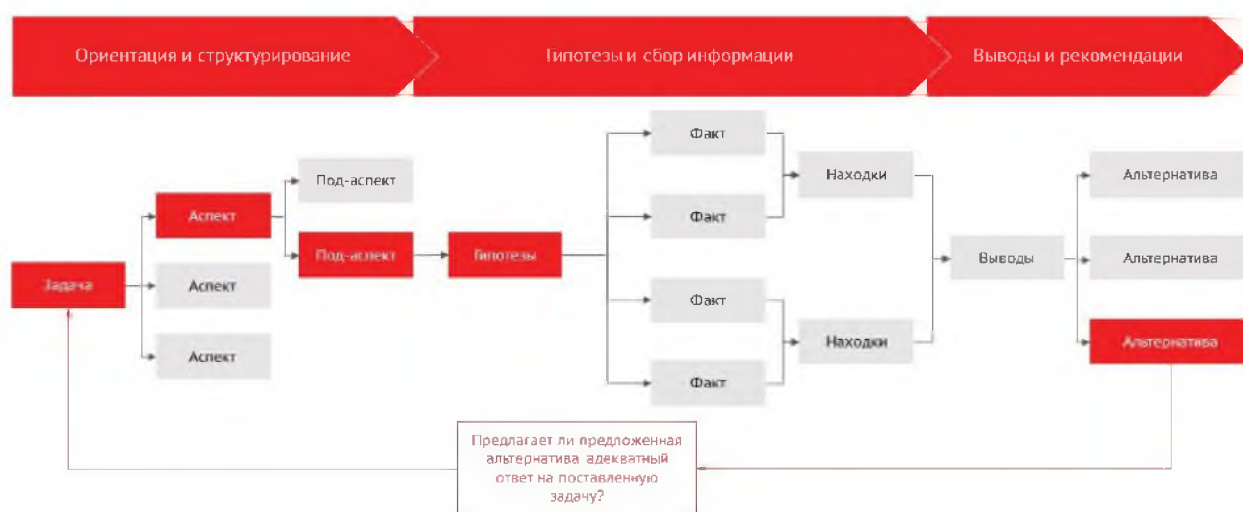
Ориентация и структурирование

Гипотезы и сбор информации

Выводы и рекомендации

Задача

Аспект

Аспект

Аспект

Под-аспект

Под-аспект

Гипотезы

Факт

Факт

Факт

Факт

Находки

Находки

Выводы

Альтернатива

Альтернатива

Альтернатива

Предлагает ли предложенная альтернатива адекватный ответ на поставленную задачу?